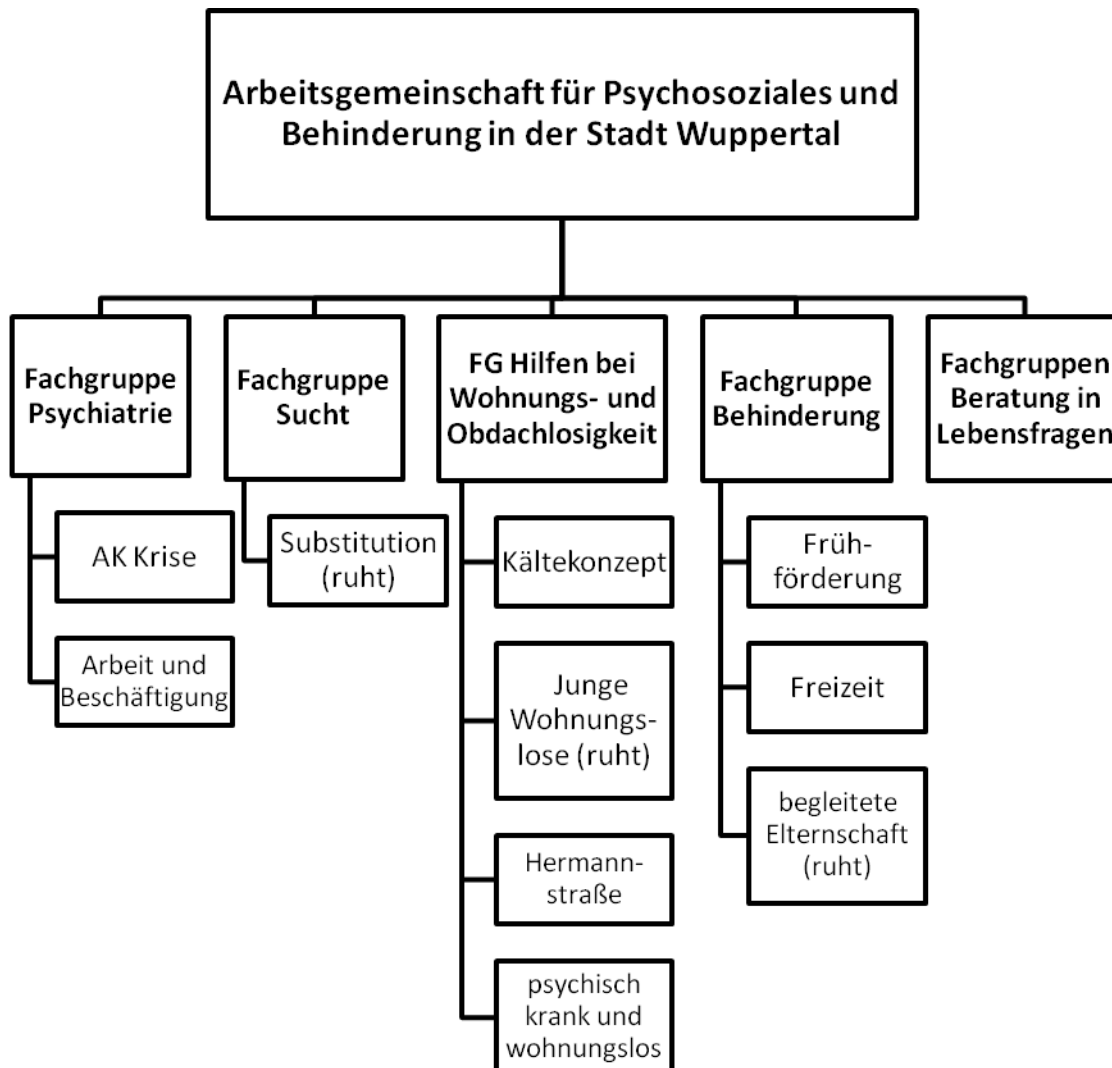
Arbeitsgemeinschaft für Psychosoziales und Behinderung in der Stadt Wuppertal

Fachgruppe Psychiatrie

AK Krise

Arbeit und Beschäftigung

Fachgruppe Sucht

Substitution (ruht)

FG Hilfen bei Wohnungs- und Obdachlosigkeit

Kältekonzept

Junge Wohnungslose (ruht)

Hermannstraße

psychisch krank und wohnungslos

Fachgruppe Behinderung

Frühförderung

Freizeit

begleitete Elternschaft (ruht)

Fachgruppen Beratung in Lebensfragen